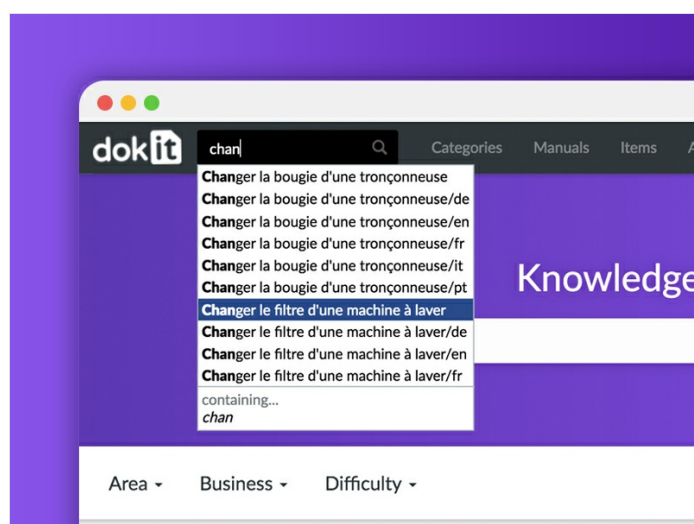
dokit

chan

Categories Manuals Items A

Changer la bougie d'une tronçonneuse
Changer la bougie d'une tronçonneuse/de
Changer la bougie d'une tronçonneuse/en
Changer la bougie d'une tronçonneuse/fr
Changer la bougie d'une tronçonneuse/it
Changer la bougie d'une tronçonneuse/pt
Changer le filtre d'une machine à laver
Changer le filtre d'une machine à laver/de
Changer le filtre d'une machine à laver/en
Changer le filtre d'une machine à laver/fr
containing...
chan

Knowledge

Area Business Difficulty